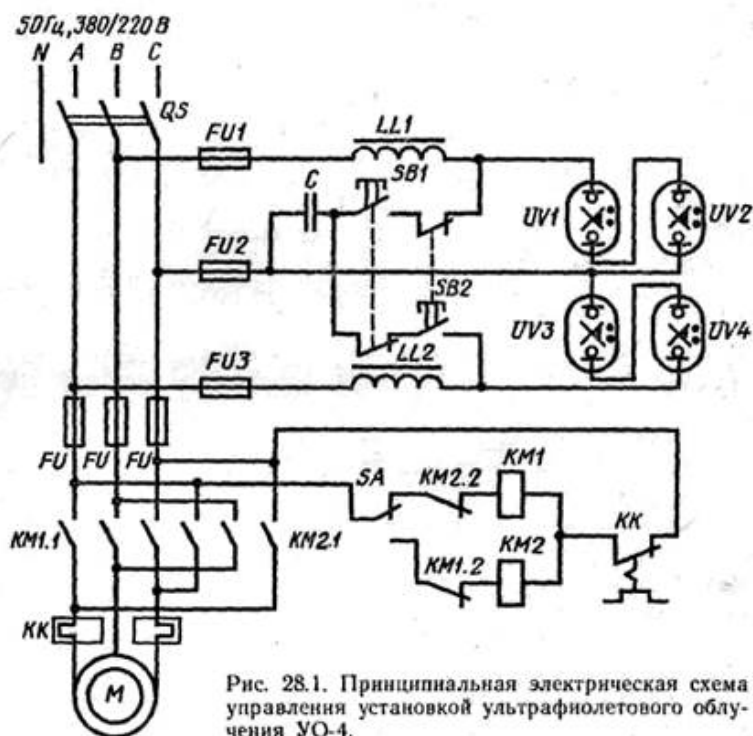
50Гц, 380/220 В
N A B C
QS
FU1
LL1
SB1
C
FU2
UV1
UV2
SB2
UV3
UV4
FU3
LL2
FU FU FU
SA
KM2.2
KM1
KK
KM1.1
KM2.1
KM1.2
KM2
KK
M

Рис. 28.1. Принципиальная электрическая схема управления установкой ультрафиолетового облучения УО-4.